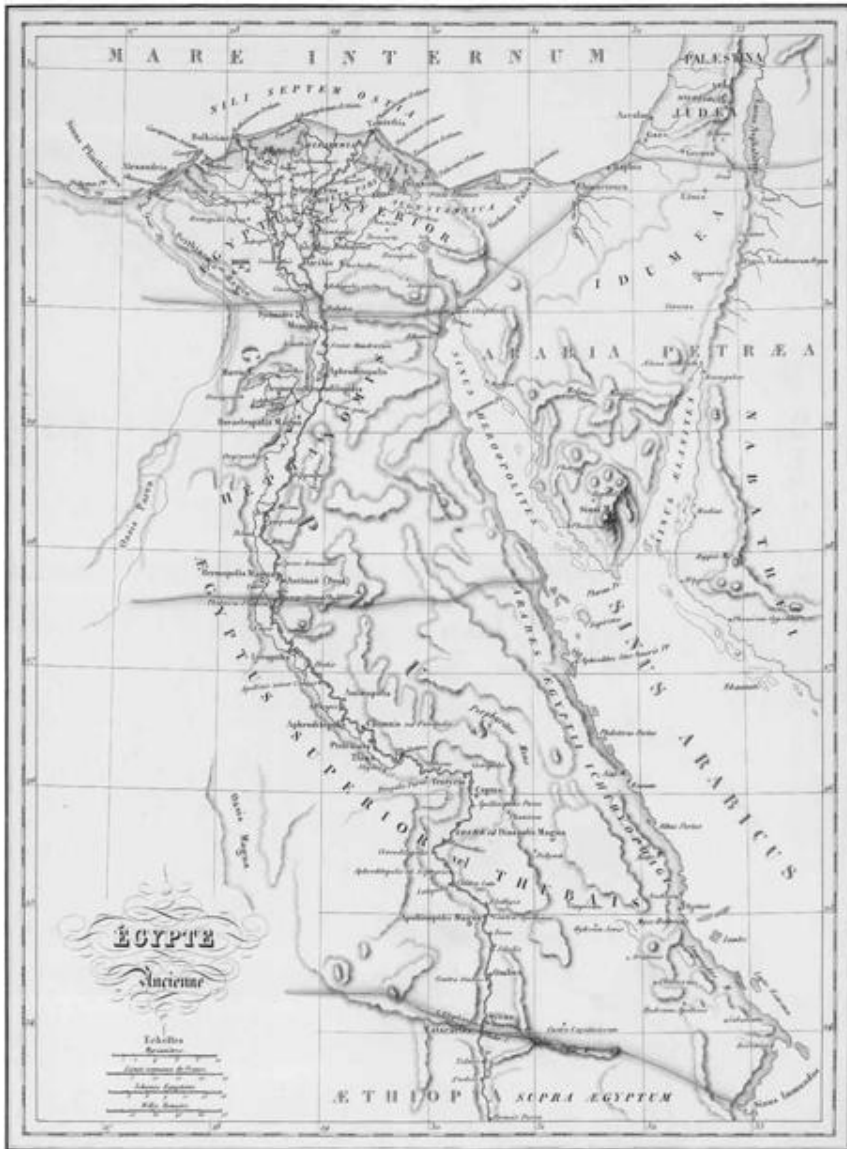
MARE INTERNUM

PALÆSTINA

JUDÆA

NILI SEPTEM OSTIA

Alexandria

Pelusium

ÆGYPTUS INFERIOR

IDUMEA

ARABIA PETRÆA

Memphis

SINUS HEROOPOLITES

SINUS ÆLANITES

NABATHÆI

HEPTANOMIS

Hermopolis Magna

Antinoë

ÆGYPTUS SUPERIOR vel THEBAIS

SINUS ARABICUS

MONTES ÆGYPTII

ICHTHYOPHAGI

Oasis Parva

Oasis Magna

Coptos

Thebae vel Diospolis Magna

Syene

Catarractes

ÆTHIOPIA SUPRA ÆGYPTUM

ÉGYPTE

Ancienne

Echelles

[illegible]